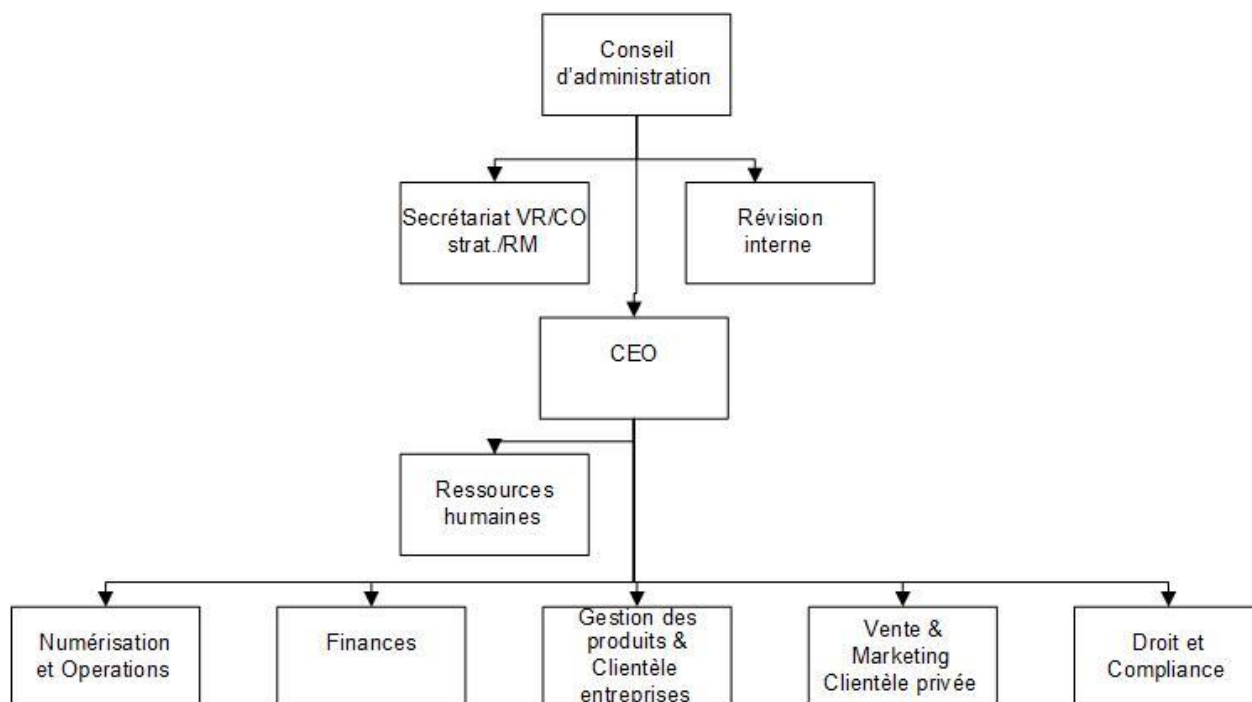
Conseil d'administration

Secrétariat VR/CO strat./RM

Révision interne

CEO

Ressources humaines

Numérisation et Operations

Finances

Gestion des produits & Clientèle entreprises

Vente & Marketing Clientèle privée

Droit et Compliance